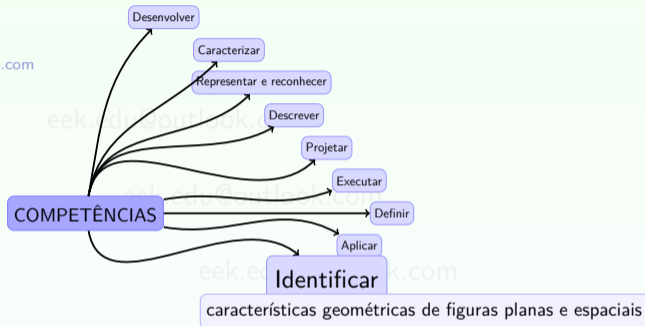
Desenvolver

Caracterizar

Representar e reconhecer

Descrever

Projetar

Executar

COMPETÊNCIAS

Definir

Aplicar

Identificar

características geométricas de figuras planas e espaciais

.com

eek.edu@outlook.com

eek.edu@outlook.com

eek.edu@outlook.com